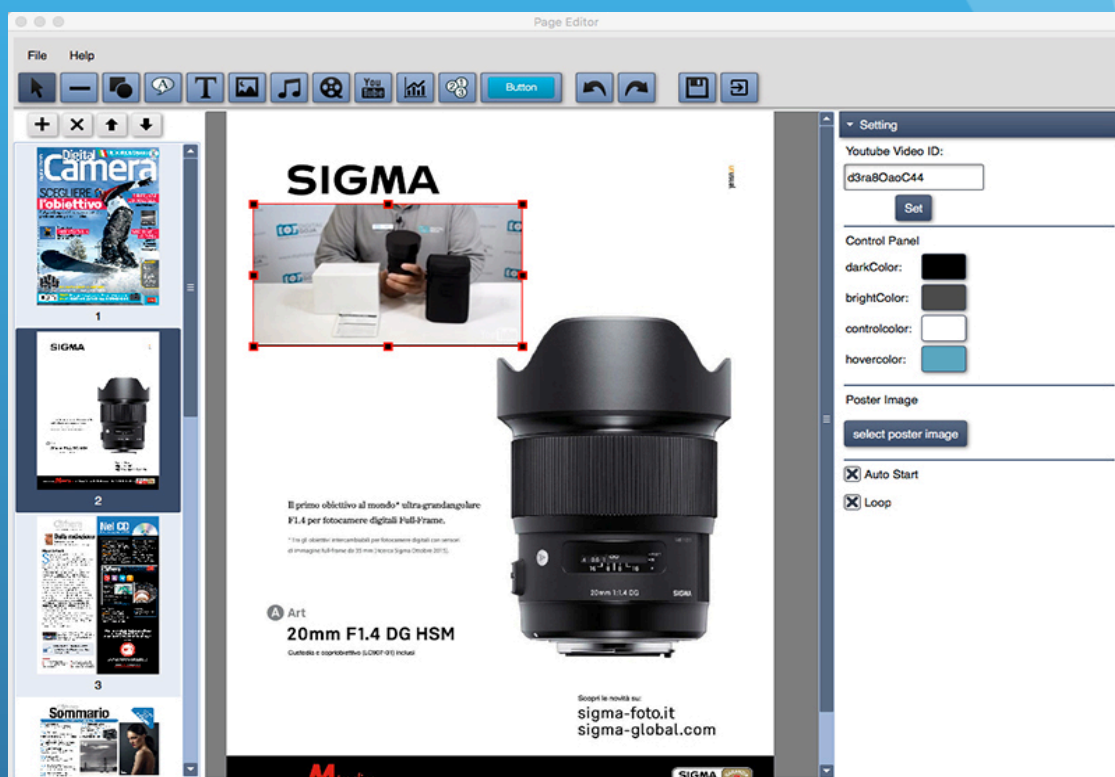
Page Editor

File Help

Button

Digital Camera
SCEGLIERE l'obiettivo

1

SIGMA

2

Nel CD

3

Sommario

SIGMA

Il primo obiettivo al mondo* ultra-grandangolare F1.4 per fotocamere digitali Full-Frame.

* Fra gli obiettivi intercambiabili per fotocamere digitali con sensori di immagine full-frame da 35 mm (ricerca Sigma Ottobre 2015).

A Art
20mm F1.4 DG HSM
Custodia e copriobiettivo (LC907-01) inclusi

20mm 1:1.4 DG
SIGMA

Scopri le novità su:
sigma-foto.it
sigma-global.com

SIGMA

Setting
Youtube Video ID:
d3ra8OaoC44
Set
Control Panel
darkColor:
brightColor:
controlcolor:
hovercolor:
Poster Image
select poster image
Auto Start
Loop